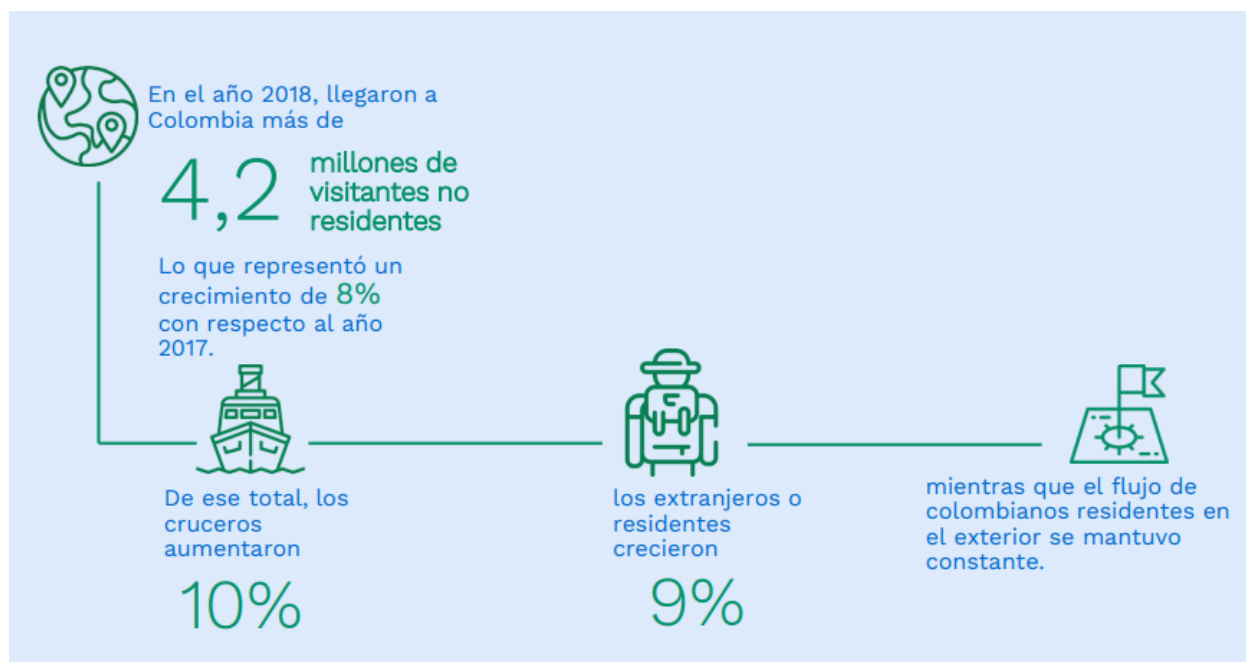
En el año 2018, llegaron a Colombia más de

4,2 millones de visitantes no residentes

Lo que representó un crecimiento de 8% con respecto al año 2017.

De ese total, los cruceros aumentaron

10%

los extranjeros o residentes crecieron

9%

mientras que el flujo de colombianos residentes en el exterior se mantuvo constante.